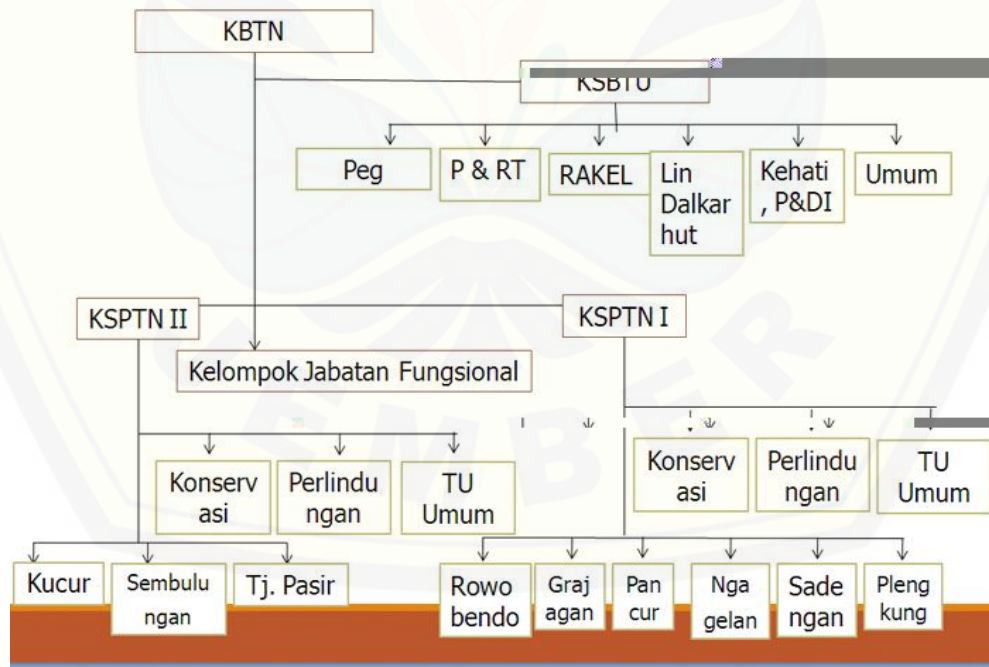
KBTN

KSBTU

Peg

P & RT

RAKEL

Lin Dalkar hut

Kehati , P&DI

Umum

KSPTN II

KSPTN I

Kelompok Jabatan Fungsional

Konserv asi

Perlindu ngan

TU Umum

Konserv asi

Perlindu ngan

TU Umum

Kucur

Sembulu ngan

Tj. Pasir

Rowo bendo

Graj agan

Pan cur

Nga gelan

Sade ngan

Pleng kung